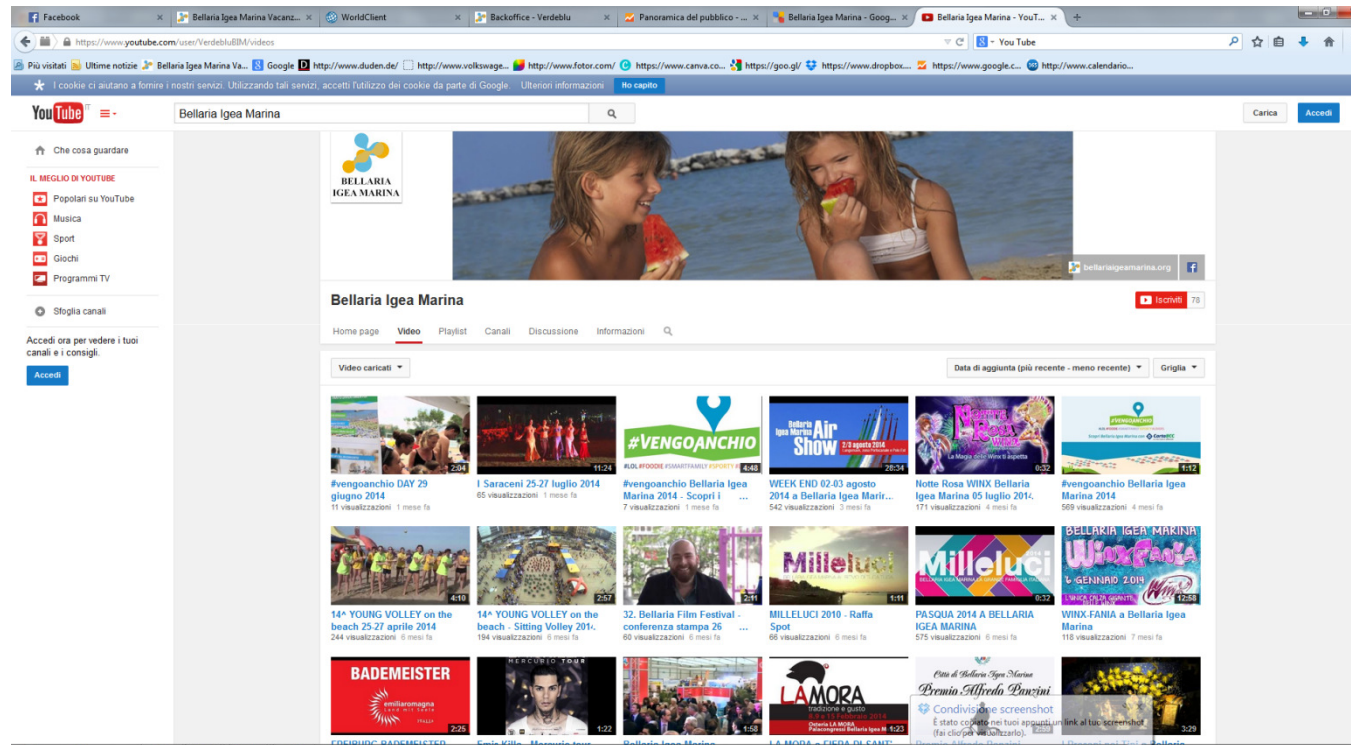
Facebook | Bellaria Igea Marina Vacanz... | WorldClient | Backoffice - Verdeblu | Panoramica del pubblico - ... | Bellaria Igea Marina - Goog... | Bellaria Igea Marina - YouT...

https://www.youtube.com/user/VerdebluBIM/videos

You Tube

Più visitati | Ultime notizie | Bellaria Igea Marina Va... | Google | http://www.duden.de/ | http://www.volkswage... | http://www.fotor.com/ | https://www.canva.co... | https://goo.gl/ | https://www.dropbox... | https://www.google.c... | http://www.calendario...

I cookie ci aiutano a fornire i nostri servizi. Utilizzando tali servizi, accetti l'utilizzo dei cookie da parte di Google. Ulteriori informazioni | No capito

YouTube IT

Bellaria Igea Marina

Carica | Accedi

Che cosa guardare

IL MEGLIO DI YOUTUBE
Popolari su YouTube
Musica
Sport
Giochi
Programmi TV

Sfoglia canali

Accedi ora per vedere i tuoi canali e i consigli.

Accedi

BELLARIA IGEA MARINA

bellariaigeamarina.org

Bellaria Igea Marina

Iscriviti 78

Home page | Video | Playlist | Canali | Discussione | Informazioni

Video caricati

Data di aggiunta (più recente - meno recente) | Griglia

2:04
#vengoanchio DAY 29 giugno 2014
11 visualizzazioni 1 mese fa

11:24
I Saraceni 25-27 luglio 2014
65 visualizzazioni 1 mese fa

#VENGOANCHIO
#LOL #FOODIE #SMARTFAMILY #SPORTY
4:48
#vengoanchio Bellaria Igea Marina 2014 - Scopri i ...
7 visualizzazioni 1 mese fa

Bellaria Igea Marina Air Show 2/3 agosto 2014
28:34
WEEK END 02-03 agosto 2014 a Bellaria Igea Marin...
542 visualizzazioni 3 mesi fa

La Magia delle Winx ti aspetta
0:32
Notte Rosa WINX Bellaria Igea Marina 05 luglio 2014
171 visualizzazioni 4 mesi fa

#VENGOANCHIO
1:12
#vengoanchio Bellaria Igea Marina 2014
569 visualizzazioni 4 mesi fa

4:10
14^ YOUNG VOLLEY on the beach 25-27 aprile 2014
244 visualizzazioni 6 mesi fa

2:57
14^ YOUNG VOLLEY on the beach - Sitting Volley 2014
194 visualizzazioni 6 mesi fa

2:11
32. Bellaria Film Festival - conferenza stampa 26 ...
60 visualizzazioni 6 mesi fa

Milleluci
1:11
MILLELUCI 2010 - Raffa Spot
66 visualizzazioni 6 mesi fa

Milleluci
BELLARIA IGEA MARINA
0:32
PASQUA 2014 A BELLARIA IGEA MARINA
575 visualizzazioni 6 mesi fa

BELLARIA IGEA MARINA
Winx Fania
6 GENNAIO 2014
12:58
WINX-FANIA a Bellaria Igea Marina
118 visualizzazioni 7 mesi fa

BADEMEISTER
emiliaromagna
2:25

MERCURIO TOUR
1:22

1:58

LA MORA
tradizione e gusto
1:23

Città di Bellaria Igea Marina
Premio Alfredo Panzini

3:29

Condivisione screenshot
È stato copiato nei tuoi appunti un link al tuo screenshot (fai clic per visualizzarlo).